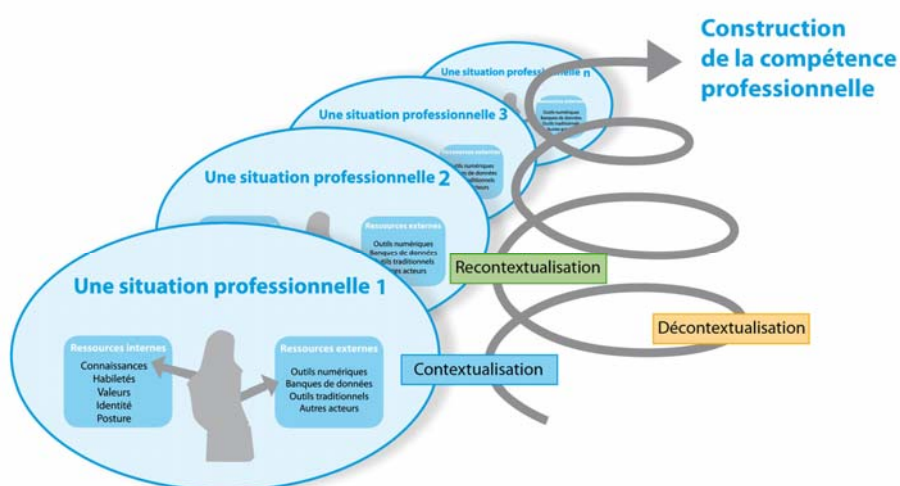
Construction de la compétence professionnelle

Une situation professionnelle n

Ressources externes
Outils numériques
Banques de données
Outils traditionnels
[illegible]

Une situation professionnelle 3

Ressources externes
Outils numériques
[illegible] de données
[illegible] traditionnels
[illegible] acteurs

Une situation professionnelle 2

Ressources externes
Outils numériques
Banques de données
Outils traditionnels
Autres acteurs

Recontextualisation

Une situation professionnelle 1

Ressources internes
Connaissances
Habiletés
Valeurs
Identité
Posture

Ressources externes
Outils numériques
Banques de données
Outils traditionnels
Autres acteurs

Contextualisation

Décontextualisation